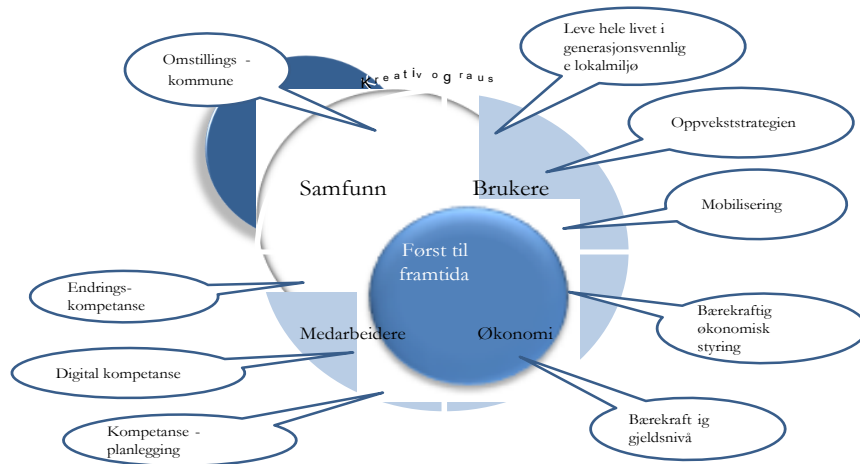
Omstillings - kommune

Kreativ og raus

Leve hele livet i generasjonsvennlig e lokalmiljø

Oppvekststrategien

Samfunn

Brukere

Mobilisering

Først til framtida

Endrings-kompetanse

Medarbeidere

Økonomi

Bærekraftig økonomisk styring

Digital kompetanse

Kompetanse - planlegging

Bærekraft ig gjeldsnivå